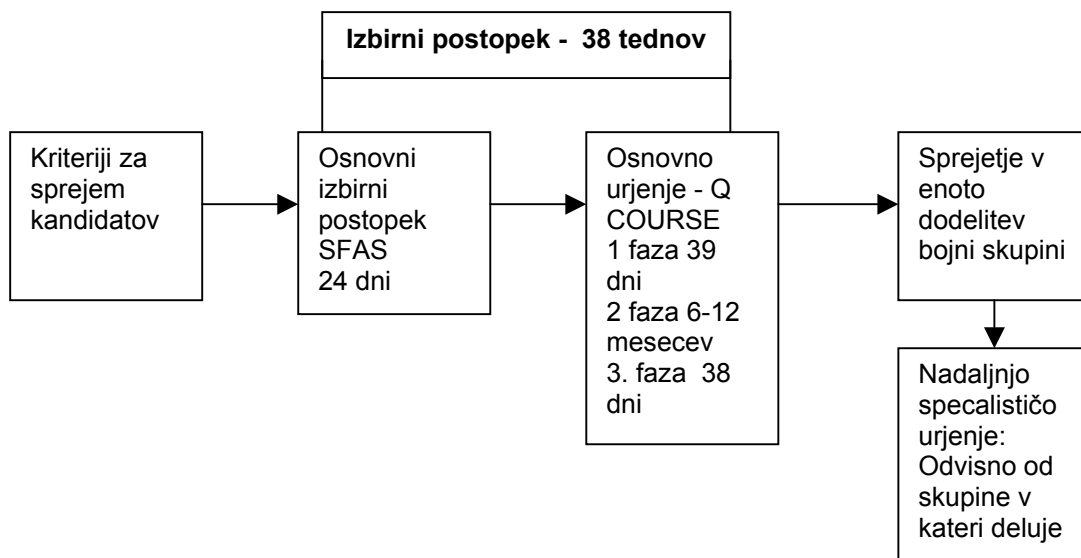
Izbirni postopek - 38 tednov

Kriteriji za sprejem kandidatov

Osnovni izbirni postopek SFAS 24 dni

Osnovno urjenje - Q COURSE
1 faza 39 dni
2 faza 6-12 mesecev
3. faza 38 dni

Sprejetje v enoto dodelitev bojni skupini

Nadaljnjo specalističo urjenje: Odvisno od skupine v kateri deluje